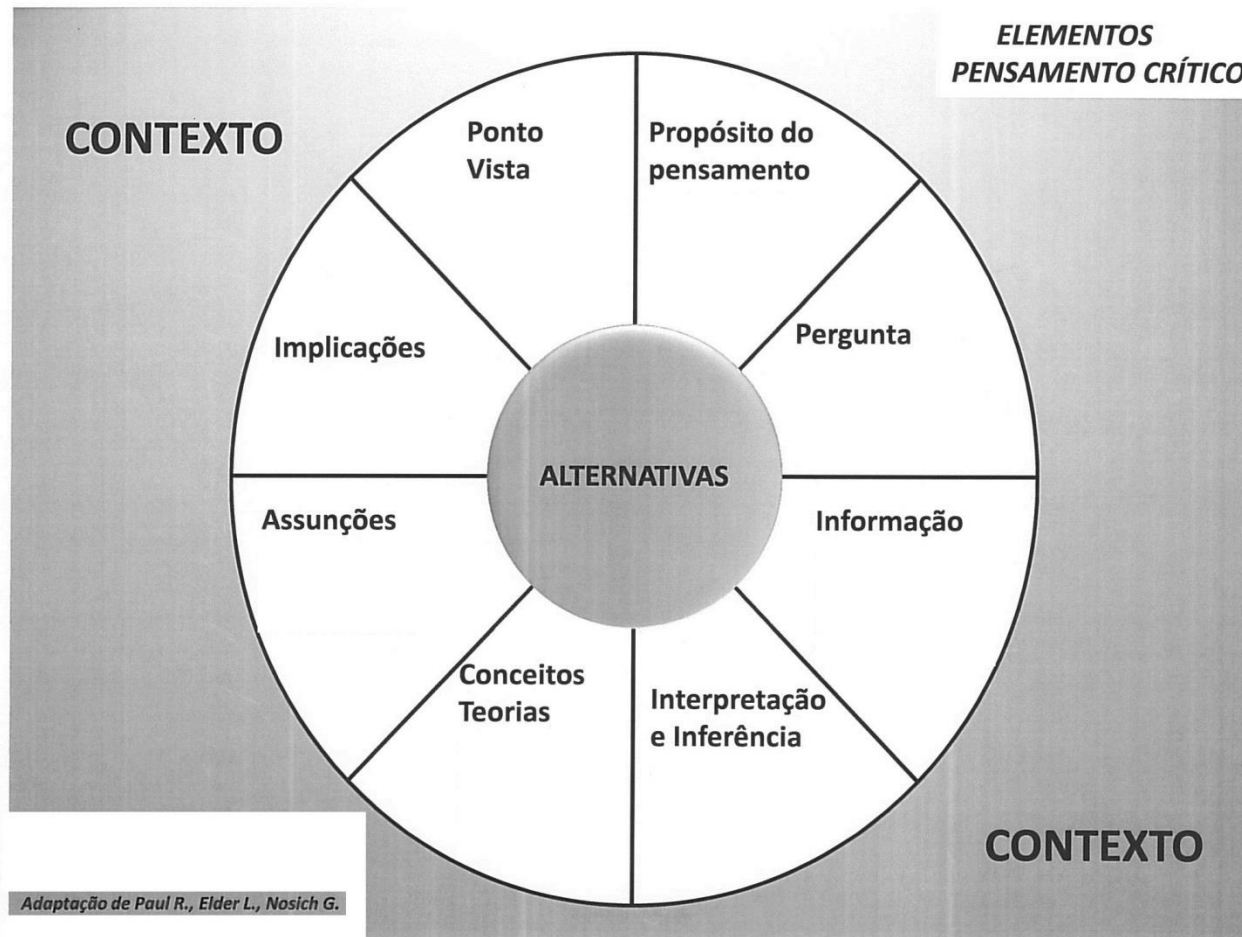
ELEMENTOS
PENSAMENTO CRÍTICO

CONTEXTO

Ponto Vista

Propósito do pensamento

Pergunta

Informação

Interpretação e Inferência

Conceitos Teorias

Assunções

Implicações

ALTERNATIVAS

CONTEXTO

Adaptação de Paul R., Elder L., Nosich G.